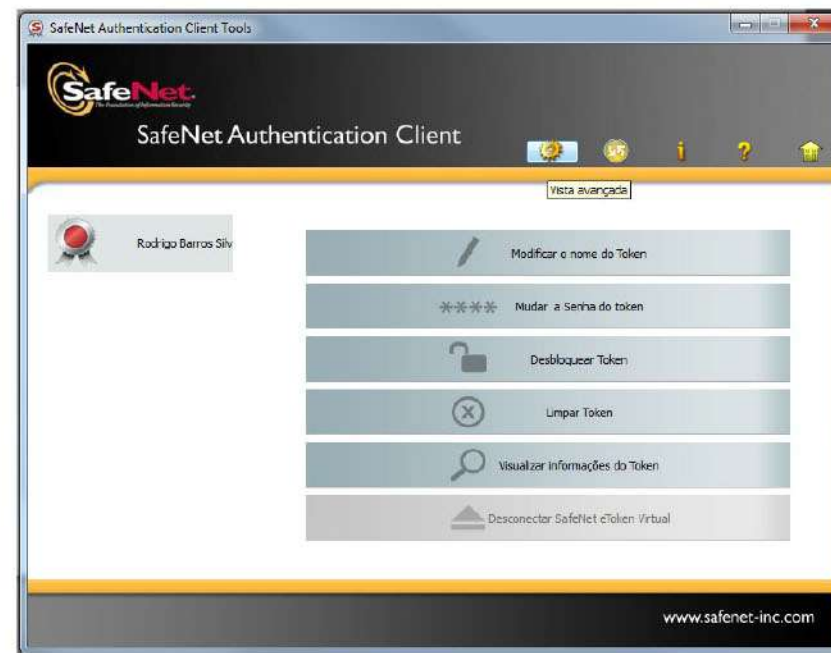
SafeNet Authentication Client Tools

SafeNet.
The Foundation of Information Security

SafeNet Authentication Client

Vista avançada

Rodrigo Barros Silv

Modificar o nome do Token

\*\*\*\* Mudar a Senha do token

Desbloquear Token

Limpar Token

Visualizar informações do Token

Desconectar SafeNet eToken Virtual

www.safenet-inc.com